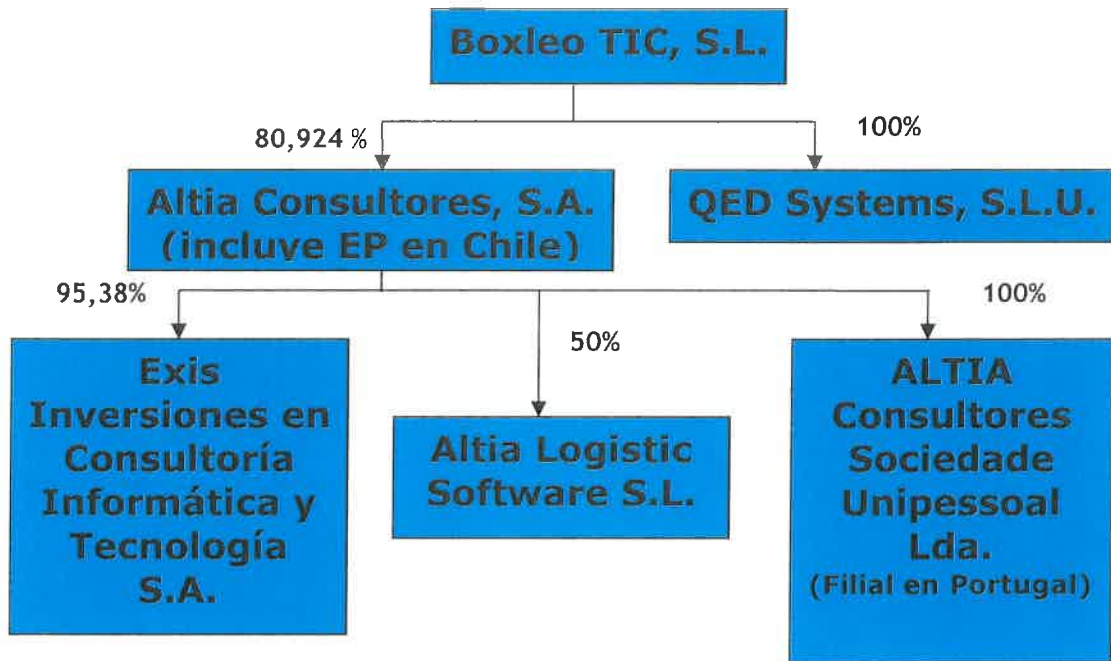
Boxleo TIC, S.L.

80,924 %

100%

Altia Consultores, S.A. (incluye EP en Chile)

QED Systems, S.L.U.

95,38%

50%

100%

Exis Inversiones en Consultoría Informática y Tecnología S.A.

Altia Logistic Software S.L.

ALTIA Consultores Sociedade Unipessoal Lda. (Filial en Portugal)